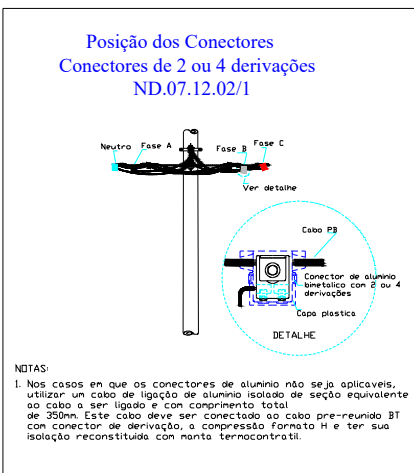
Posição dos Conectores
Conectores de 2 ou 4 derivações
ND.07.12.02/1

Neutro
Fase A
Fase B
Fase C
Ver detalhe

Cabo PB
Conector de aluminio bimetalico com 2 ou 4 derivações
Capa plastica
DETALHE

NOTAS:
1. Nos casos em que os conectores de aluminio não seja aplicaveis, utilizar um cabo de ligação de aluminio isolado de seção equivalente ao cabo a ser ligado e com comprimento total de 350mm. Este cabo deve ser conectado ao cabo pre-reunido BT com conector de derivação, a compressão formato H e ter sua isolação reconstituida com manta termocontratil.